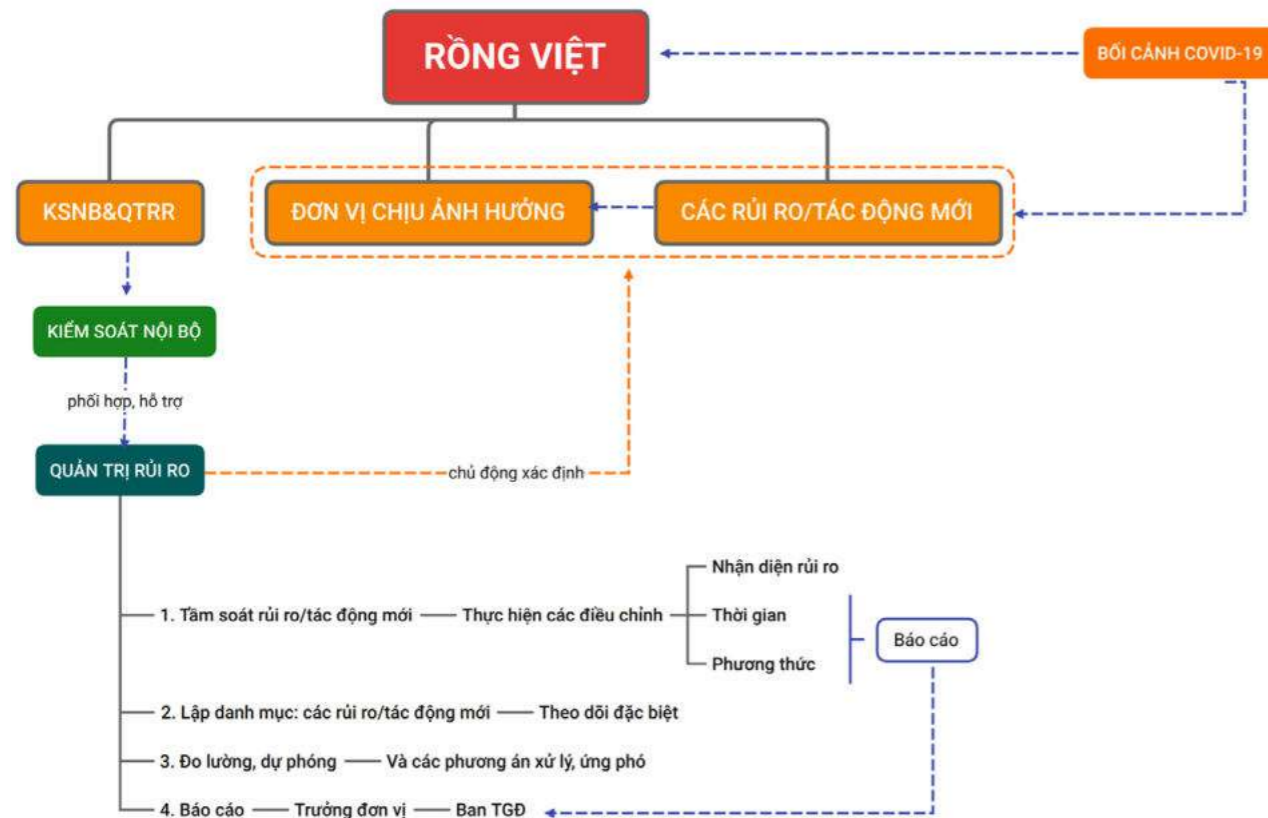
RỒNG VIỆT

BỐI CẢNH COVID-19

KSNB&QTRR

ĐƠN VỊ CHỊU ẢNH HƯỞNG

CÁC RỦI RO/TÁC ĐỘNG MỚI

KIỂM SOÁT NỘI BỘ

phối hợp, hỗ trợ

QUẢN TRỊ RỦI RO

chủ động xác định

1. Tầm soát rủi ro/tác động mới — Thực hiện các điều chỉnh — Nhận diện rủi ro — Thời gian — Phương thức

Báo cáo

2. Lập danh mục: các rủi ro/tác động mới — Theo dõi đặc biệt

3. Đo lường, dự phóng — Và các phương án xử lý, ứng phó

4. Báo cáo — Trưởng đơn vị — Ban TGĐ